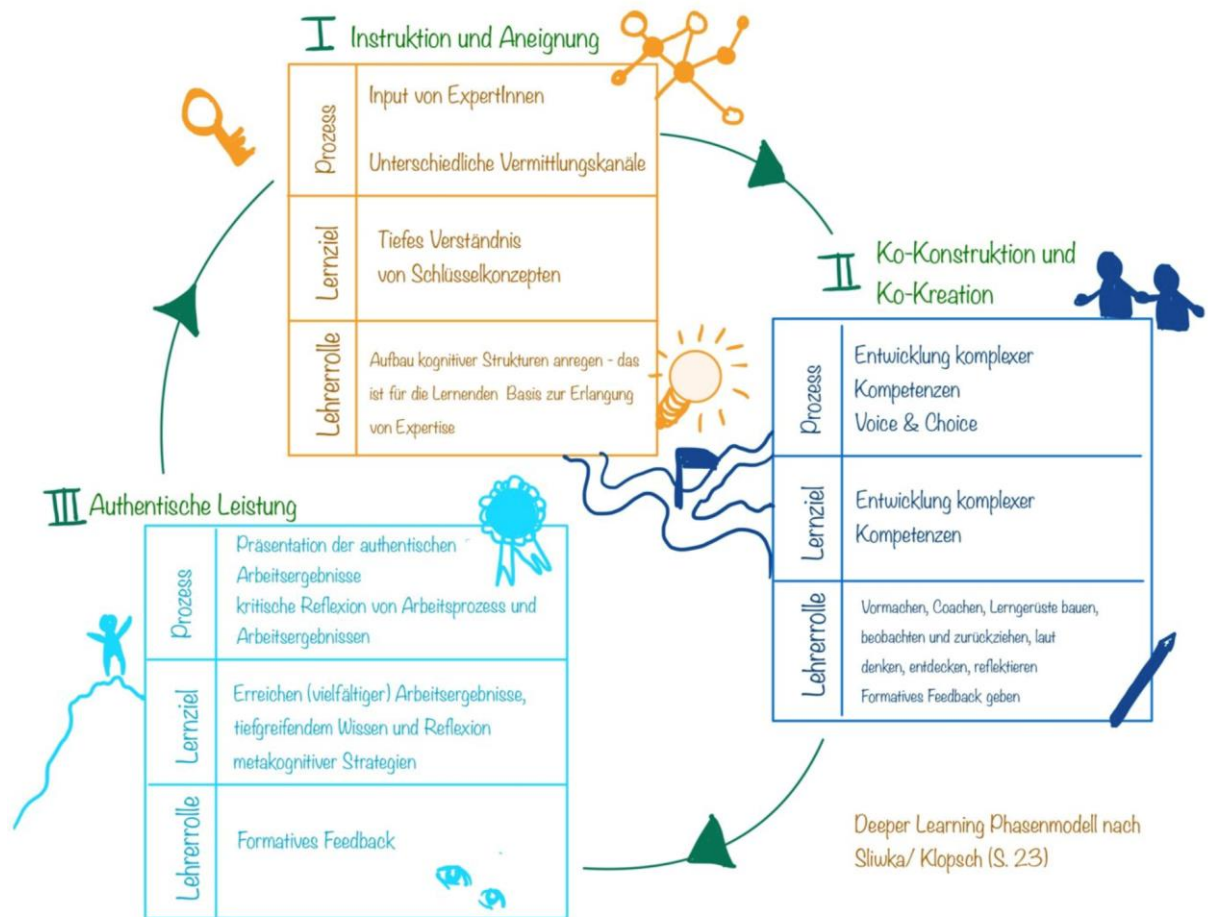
I Instruktion und Aneignung

| Prozess | Input von ExpertInnen Unterschiedliche Vermittlungskanäle |
|---|---|
| Lernziel | Tiefes Verständnis von Schlüsselkonzepten |
| Lehrerrolle | Aufbau kognitiver Strukturen anregen - das ist für die Lernenden Basis zur Erlangung von Expertise |

II Ko-Konstruktion und Ko-Kreation

| Prozess | Entwicklung komplexer Kompetenzen Voice & Choice |
|---|---|
| Lernziel | Entwicklung komplexer Kompetenzen |
| Lehrerrolle | Vormachen, Coachen, Lerngerüste bauen, beobachten und zurückziehen, laut denken, entdecken, reflektieren Formatives Feedback geben |

III Authentische Leistung

| Prozess | Präsentation der authentischen Arbeitsergebnisse kritische Reflexion von Arbeitsprozess und Arbeitsergebnissen |
|---|---|
| Lernziel | Erreichen (vielfältiger) Arbeitsergebnisse, tiefgreifendem Wissen und Reflexion metakognitiver Strategien |
| Lehrerrolle | Formatives Feedback |

Deeper Learning Phasenmodell nach Sliwka/ Klopsch (S. 23)